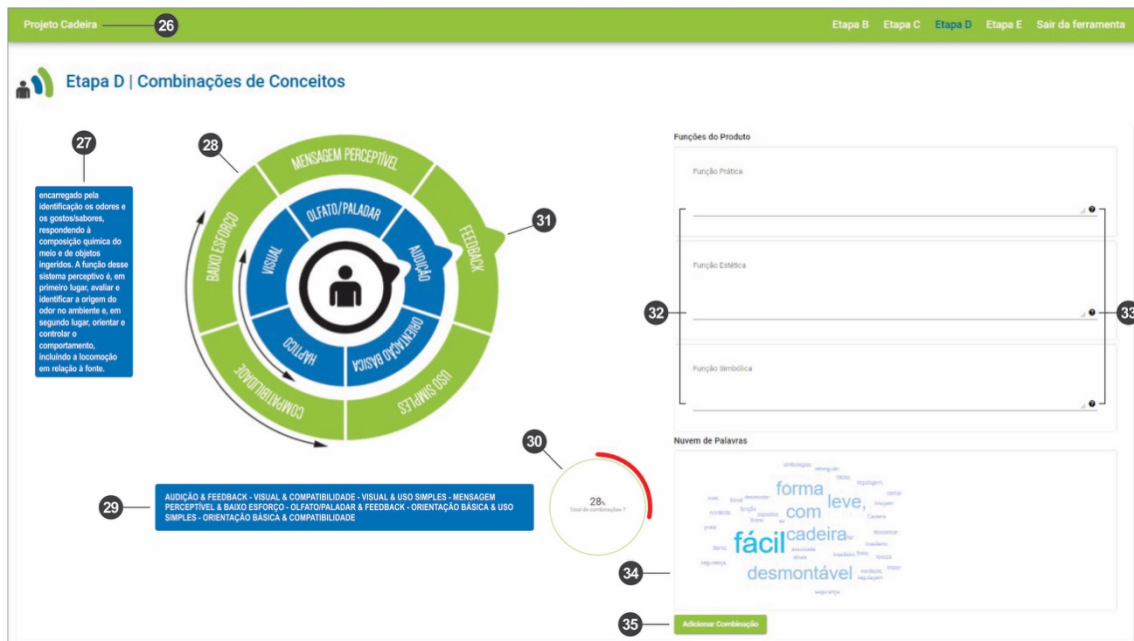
Projeto Cadeira 26

Etapa B Etapa C Etapa D Etapa E Sair da ferramenta

Etapa D | Combinações de Conceitos

27

encarregado pela identificação os odores e os gostos/sabores, respondendo à composição química do meio e de objetos ingeridos. A função desse sistema perceptivo é, em primeiro lugar, avaliar e identificar a origem do odor no ambiente e, em segundo lugar, orientar e controlar o comportamento, incluindo a locomoção em relação à fonte.

28

MENSAGEM PERCEPTÍVEL
FEEDBACK
USO SIMPLES
COMPATIBILIDADE
BAIXO ESFORÇO
OLFATO/PALADAR
AUDIÇÃO
ORIENTAÇÃO BÁSICA
HAPTICO
VISUAL

31

Funções do Produto

Função Prática

Função Estética

32

33

Função Simbólica

30

28%
Total de combinações ?

29

AUDIÇÃO & FEEDBACK - VISUAL & COMPATIBILIDADE - VISUAL & USO SIMPLES - MENSAGEM PERCEPTÍVEL & BAIXO ESFORÇO - OLFATO/PALADAR & FEEDBACK - ORIENTAÇÃO BÁSICA & USO SIMPLES - ORIENTAÇÃO BÁSICA & COMPATIBILIDADE

Nuvem de Palavras

forma leve, com cadeira fácil desmontável

34

35

Adicionar Combinação